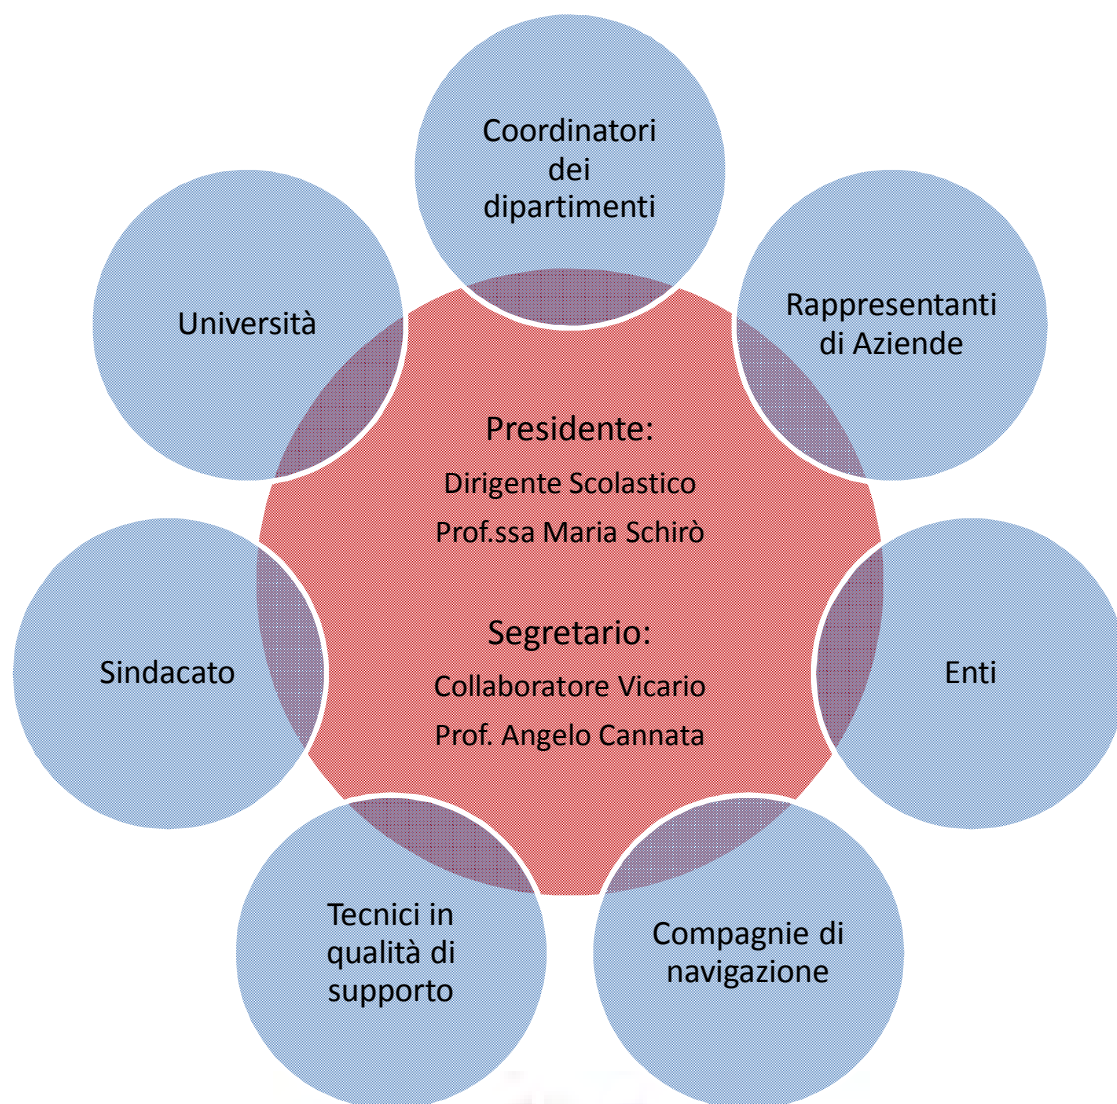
Coordinatori dei dipartimenti

Università

Rappresentanti di Aziende

Presidente:

Dirigente Scolastico

Prof.ssa Maria Schirò

Segretario:

Collaboratore Vicario

Prof. Angelo Cannata

Sindacato

Enti

Tecnici in qualità di supporto

Compagnie di navigazione